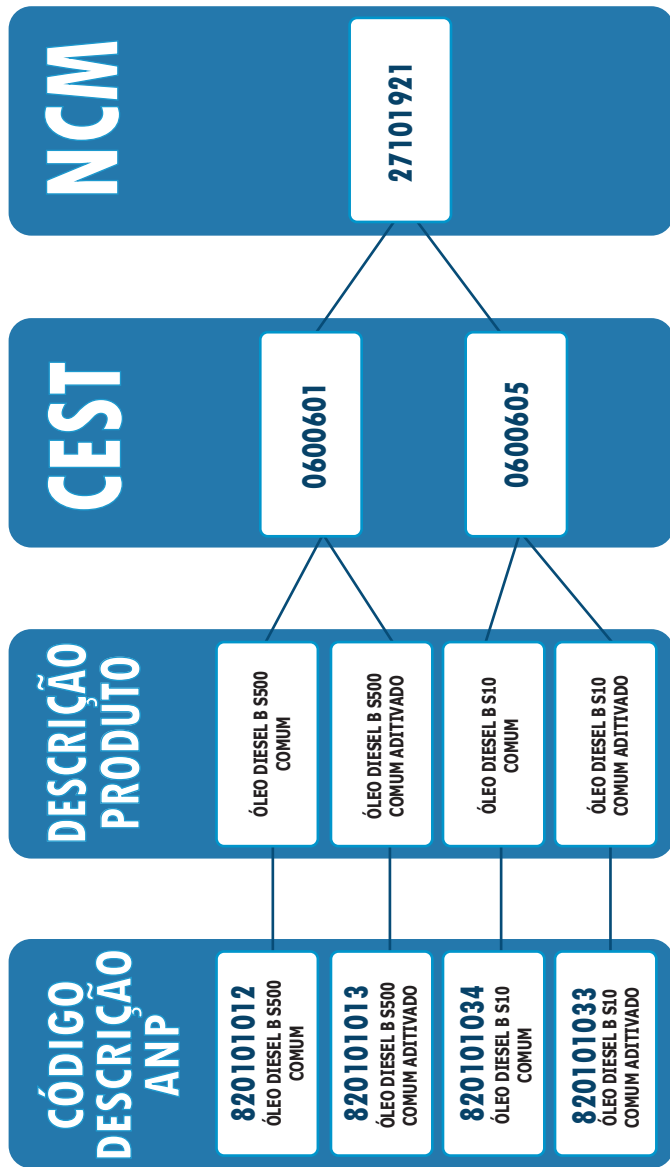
NCM

27101921

CEST

0600601

0600605

DESCRIÇÃO PRODUTO

ÓLEO DIESEL B S500 COMUM

ÓLEO DIESEL B S500 COMUM ADITIVADO

ÓLEO DIESEL B S10 COMUM

ÓLEO DIESEL B S10 COMUM ADITIVADO

CÓDIGO DESCRIÇÃO ANP

820101012
ÓLEO DIESEL B S500 COMUM

820101013
ÓLEO DIESEL B S500 COMUM ADITIVADO

820101034
ÓLEO DIESEL B S10 COMUM

820101033
ÓLEO DIESEL B S10 COMUM ADITIVADO